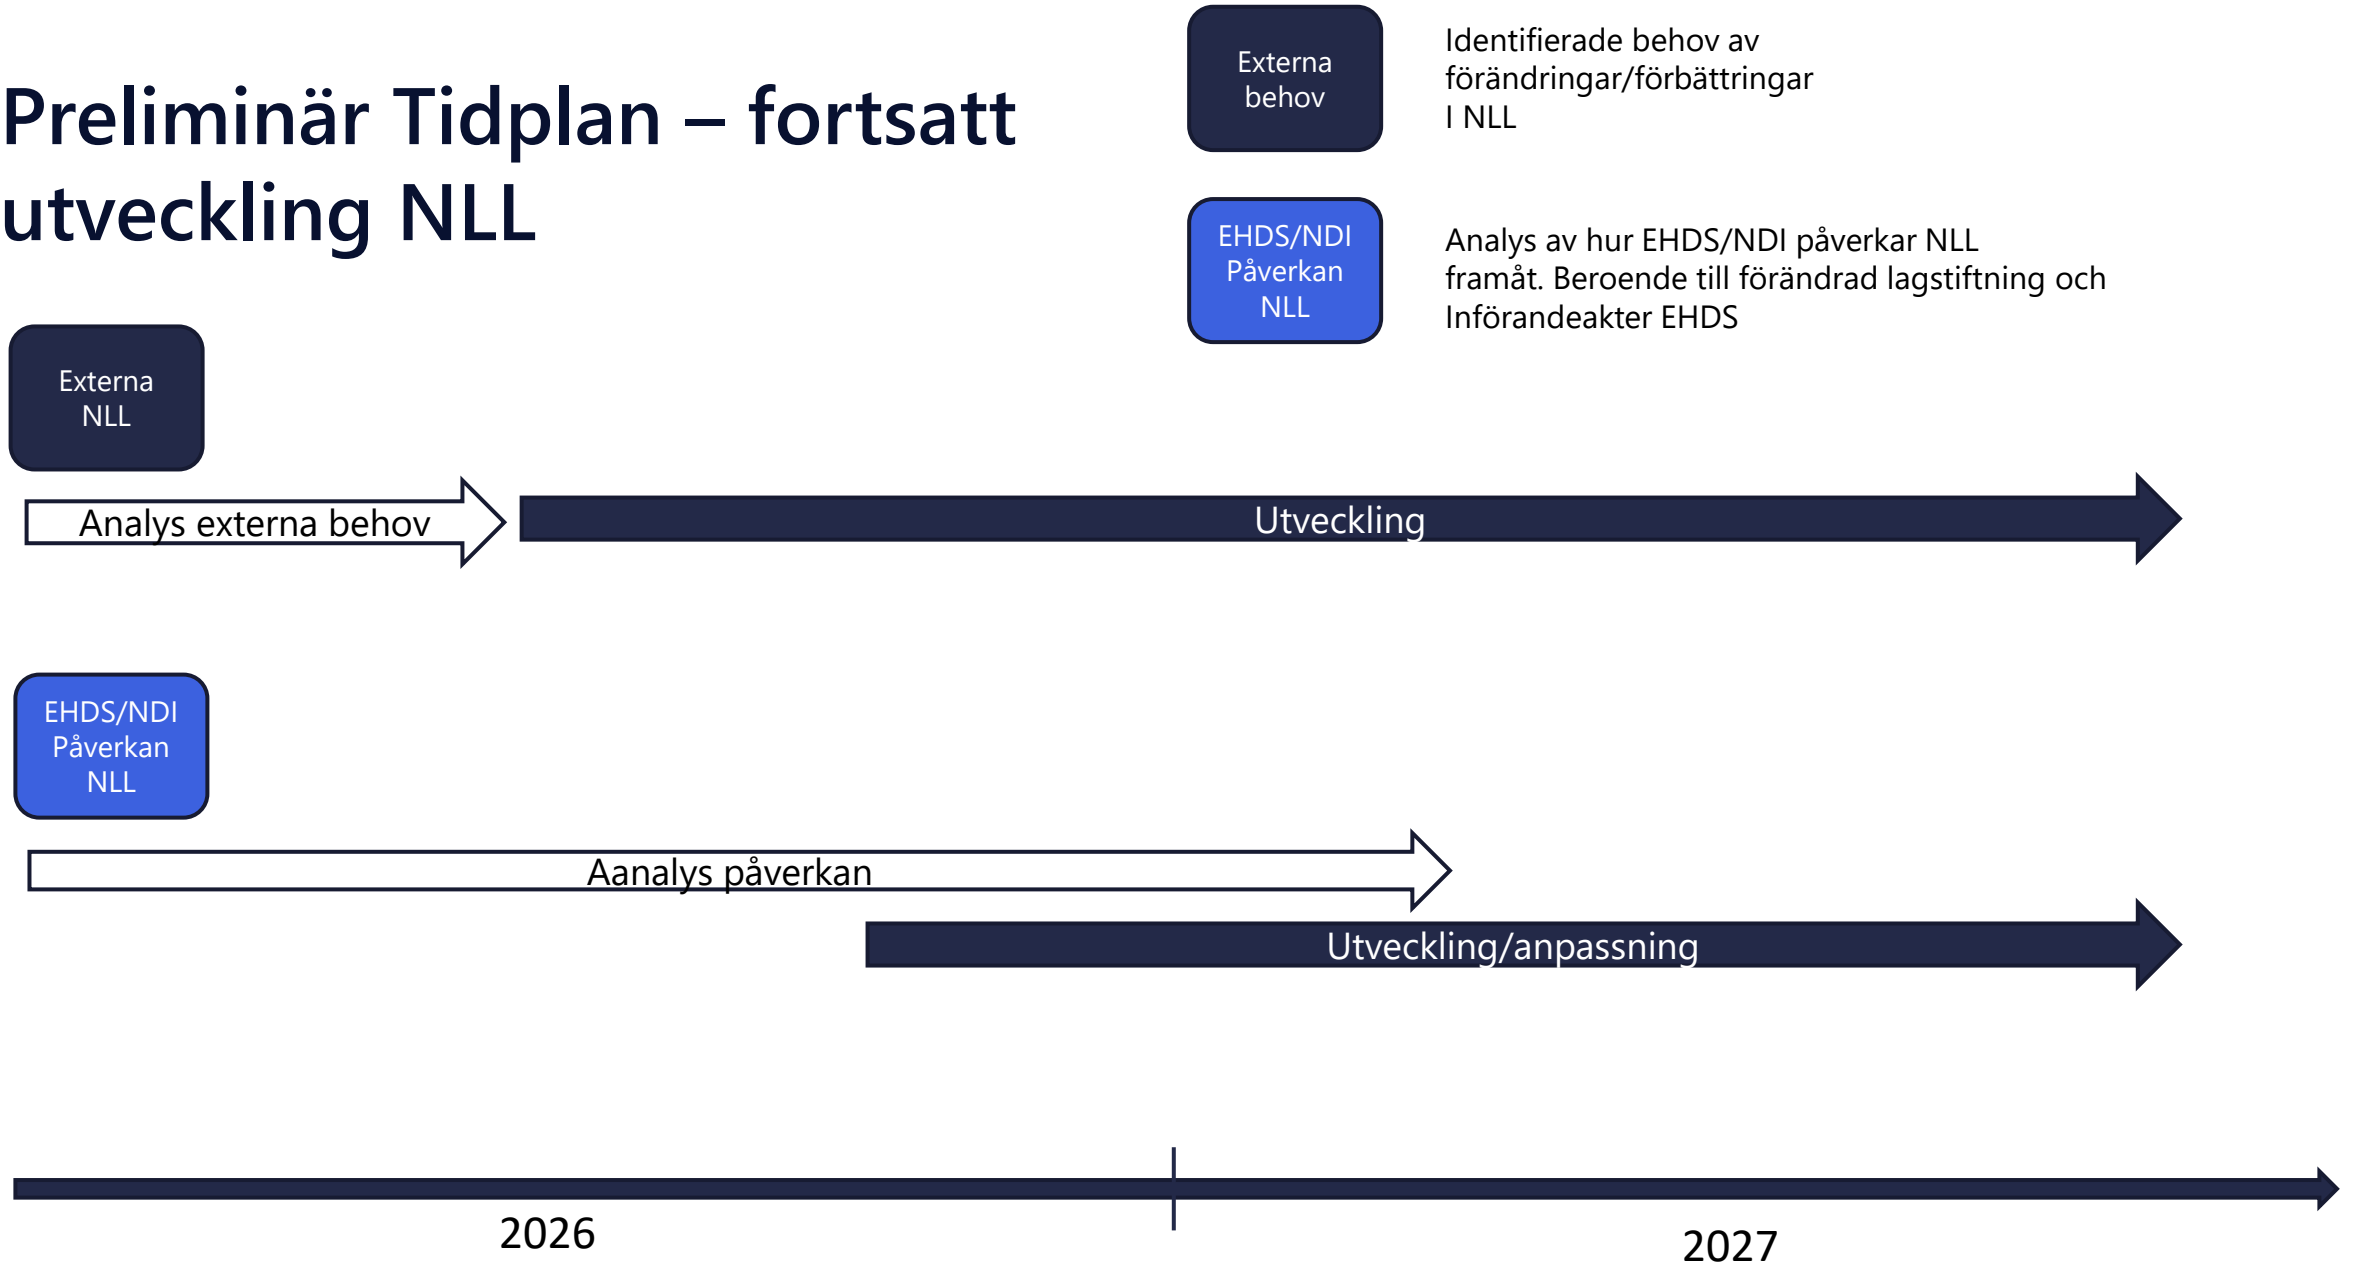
Preliminär Tidplan – fortsatt utveckling NLL

Externa behov

Identifierade behov av förändringar/förbättringar I NLL

EHDS/NDI Påverkan NLL

Analys av hur EHDS/NDI påverkar NLL framåt. Beroende till förändrad lagstiftning och Införandeakter EHDS

Externa NLL

Analys externa behov

Utveckling

EHDS/NDI Påverkan NLL

Aanalys påverkan

Utveckling/anpassning

2026

2027